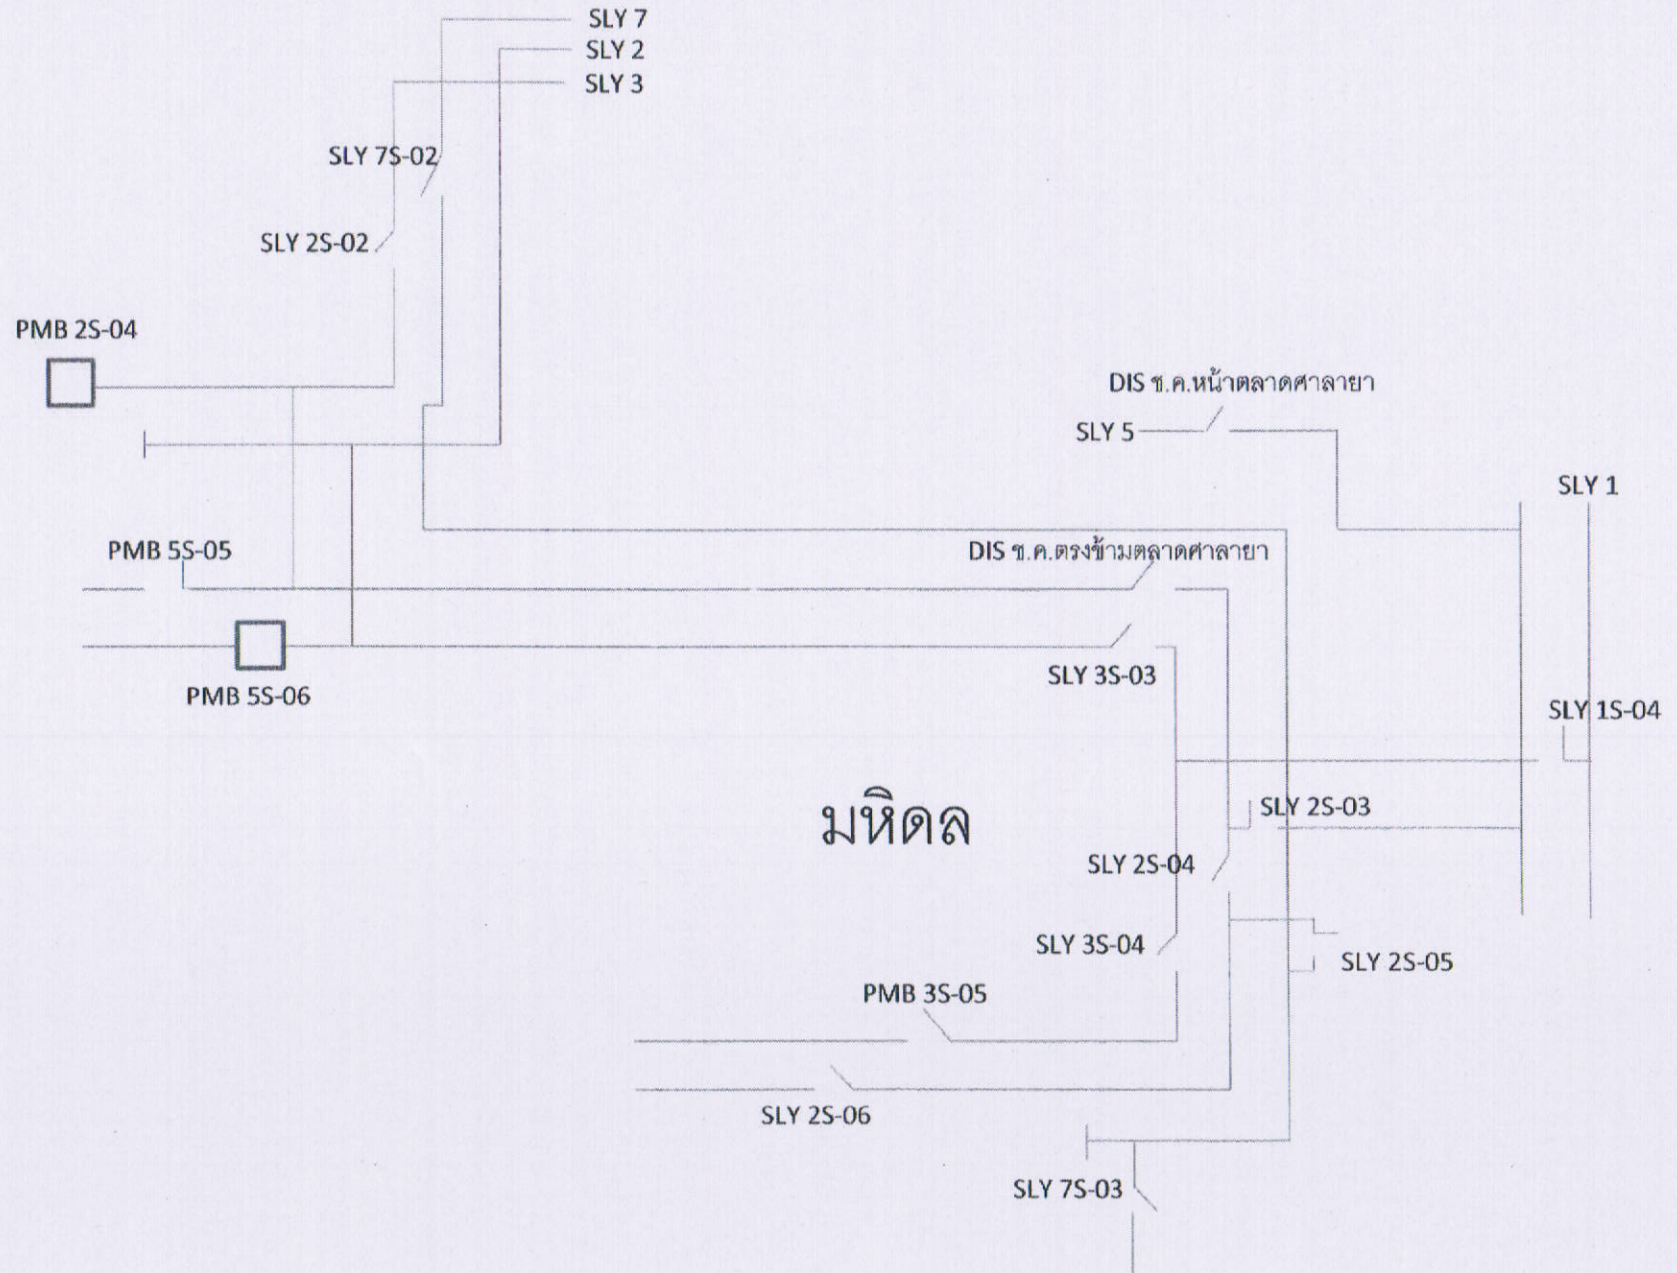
SLY 7
SLY 2
SLY 3
SLY 7S-02
SLY 2S-02
PMB 2S-04
DIS ช.ค.หน้าตลาดศาลายา
SLY 5
SLY 1
PMB 5S-05
DIS ช.ค.ตรงข้ามตลาดศาลายา
PMB 5S-06
SLY 3S-03
SLY 1S-04
SLY 2S-03
มหิดล
SLY 2S-04
SLY 3S-04
SLY 2S-05
PMB 3S-05
SLY 2S-06
SLY 7S-03